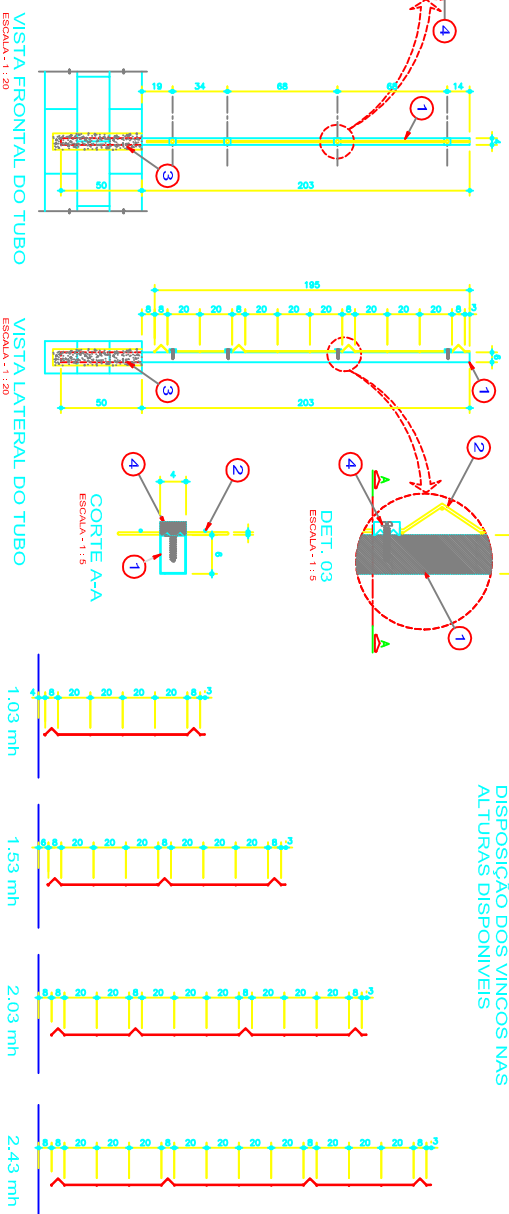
VISTA FRONTAL DO TUBO
ESCALA - 1 : 20

19 34 68 68 14
203
50
1
3
4

VISTA LATERAL DO TUBO
ESCALA - 1 : 20

195
8 8 20 20 8 20 20 20 8 20 20 20 8 3
203
50
1
3

CORTE A-A
ESCALA - 1 : 5
4
4
2
1
6

DET. 03
ESCALA - 1 : 5
4
2
1

1.03 mh
4 8 20 20 20 20 8 3

1.53 mh
8 8 20 20 20 8 20 20 20 8 3

2.03 mh
8 8 20 20 8 20 20 20 8 20 20 20 8 3

2.43 mh
8 8 20 20 20 20 8 20 20 20 20 8 20 20 20 8 3

DISPOSIÇÃO DOS VINCOS NAS ALTURAS DISPONÍVEIS